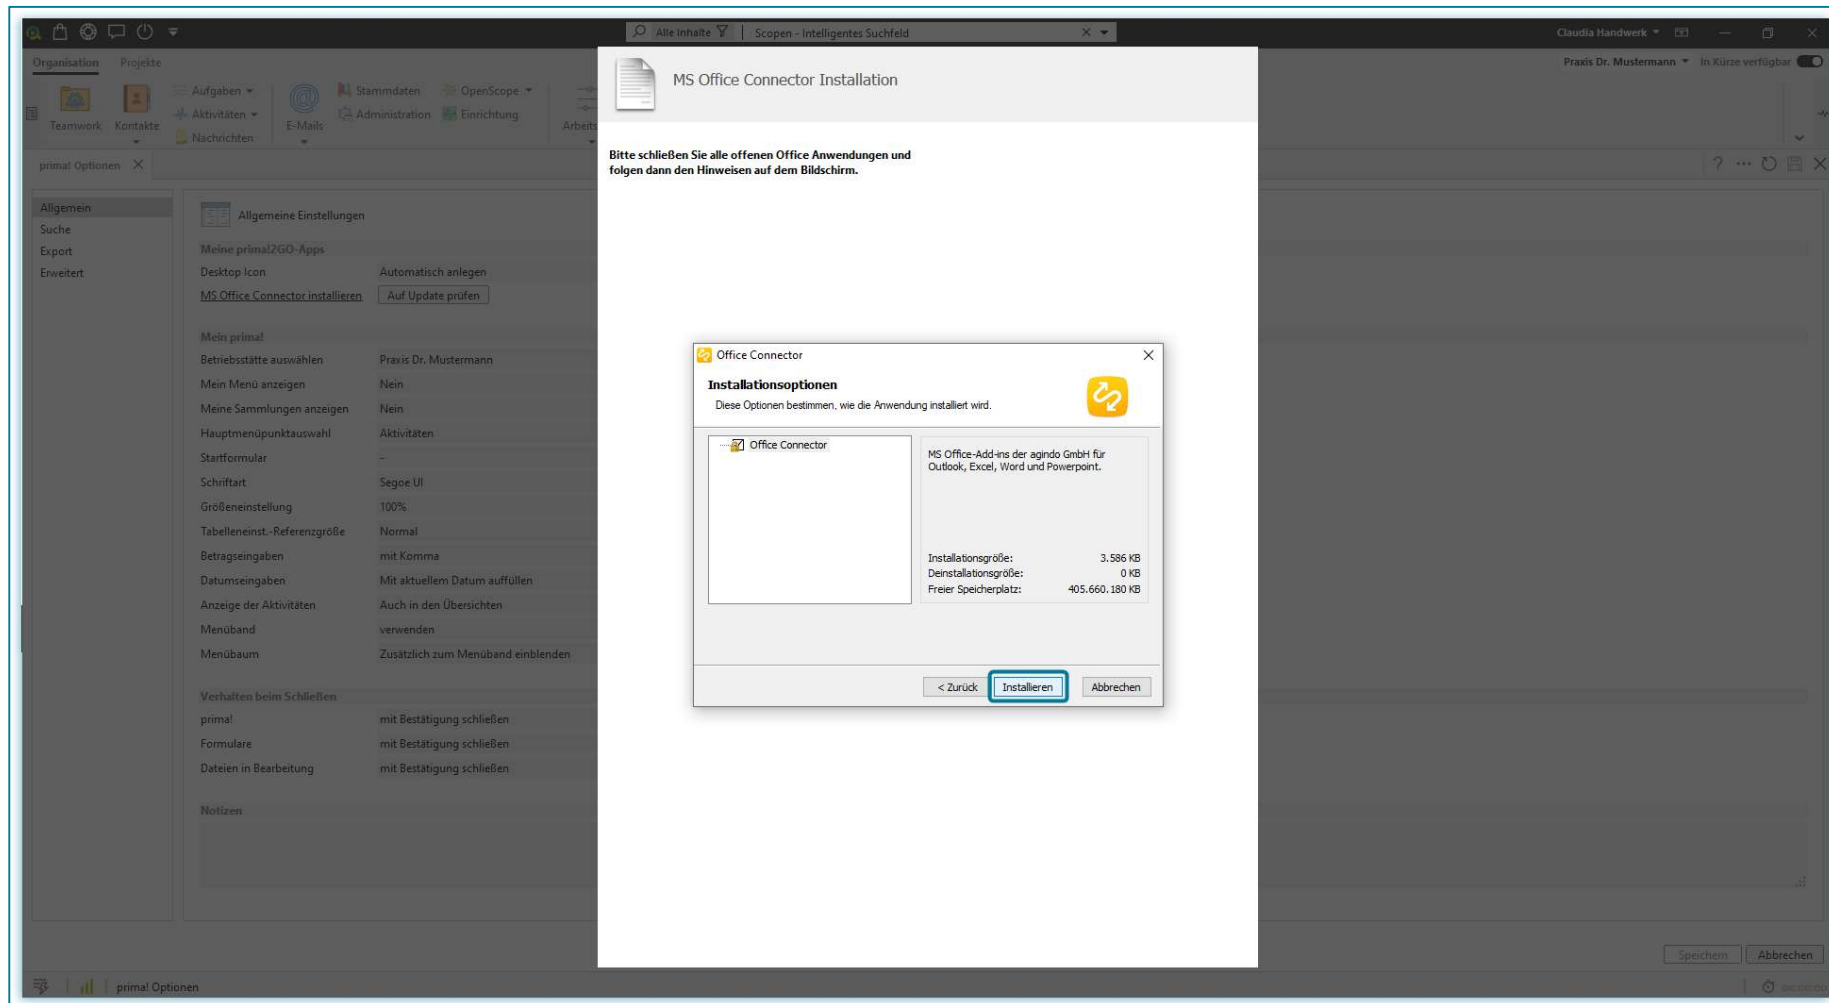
Alle Inhalte | Scopen - Intelligentes Suchfeld

Claudia Handwerk

Organisation Projekte

Praxis Dr. Mustermann In Kürze verfügbar

Teamwork Kontakte Aufgaben Aktivitäten Nachrichten E-Mails Stammdaten Administration OpenScope Einrichtung Arbeits

prima! Optionen

Allgemein
Suche
Export
Erweitert

Allgemeine Einstellungen

Meine prima!2GO-Apps
Desktop Icon Automatisch anlegen
MS Office Connector installieren Auf Update prüfen

Mein prima!
Betriebsstätte auswählen Praxis Dr. Mustermann
Mein Menü anzeigen Nein
Meine Sammlungen anzeigen Nein
Hauptmenüpunktauswahl Aktivitäten
Startformular -
Schriftart Segoe UI
Größeneinstellung 100%
Tabelleneinst.-Referenzgröße Normal
Betragseingaben mit Komma
Datumseingaben Mit aktuellem Datum auffüllen
Anzeige der Aktivitäten Auch in den Übersichten
Menüband verwenden
Menübaum Zusätzlich zum Menüband einblenden

Verhalten beim Schließen
prima! mit Bestätigung schließen
Formulare mit Bestätigung schließen
Dateien in Bearbeitung mit Bestätigung schließen

Notizen

MS Office Connector Installation

Bitte schließen Sie alle offenen Office Anwendungen und folgen dann den Hinweisen auf dem Bildschirm.

Office Connector

Installationsoptionen
Diese Optionen bestimmen, wie die Anwendung installiert wird.

Office Connector

MS Office-Add-ins der agindo GmbH für Outlook, Excel, Word und Powerpoint.

Installationsgröße: 3.586 KB
Deinstallationsgröße: 0 KB
Freier Speicherplatz: 405.660.180 KB

< Zurück Installieren Abbrechen

Speichern Abbrechen

prima! Optionen